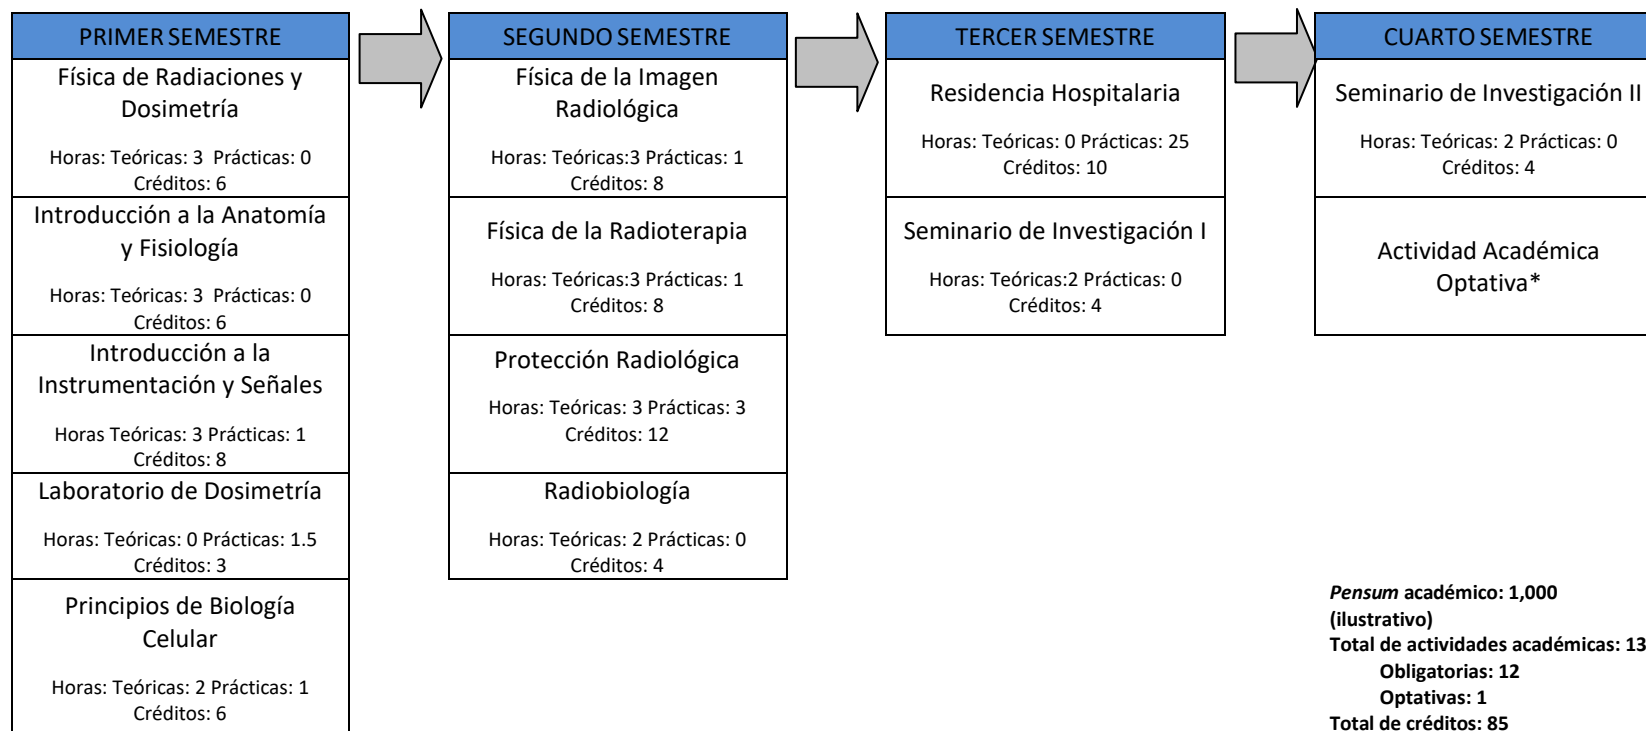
PRIMER SEMESTRE

Física de Radiaciones y Dosimetría

Horas: Teóricas: 3 Prácticas: 0
Créditos: 6

Introducción a la Anatomía y Fisiología

Horas: Teóricas: 3 Prácticas: 0
Créditos: 6

Introducción a la Instrumentación y Señales

Horas Teóricas: 3 Prácticas: 1
Créditos: 8

Laboratorio de Dosimetría

Horas: Teóricas: 0 Prácticas: 1.5
Créditos: 3

Principios de Biología Celular

Horas: Teóricas: 2 Prácticas: 1
Créditos: 6

SEGUNDO SEMESTRE

Física de la Imagen Radiológica

Horas: Teóricas:3 Prácticas: 1
Créditos: 8

Física de la Radioterapia

Horas: Teóricas:3 Prácticas: 1
Créditos: 8

Protección Radiológica

Horas: Teóricas: 3 Prácticas: 3
Créditos: 12

Radiobiología

Horas: Teóricas: 2 Prácticas: 0
Créditos: 4

TERCER SEMESTRE

Residencia Hospitalaria

Horas: Teóricas: 0 Prácticas: 25
Créditos: 10

Seminario de Investigación I

Horas: Teóricas:2 Prácticas: 0
Créditos: 4

CUARTO SEMESTRE

Seminario de Investigación II

Horas: Teóricas: 2 Prácticas: 0
Créditos: 4

Actividad Académica Optativa*

*Pensum* académico: 1,000 (ilustrativo)
Total de actividades académicas: 13
Obligatorias: 12
Optativas: 1
Total de créditos: 85